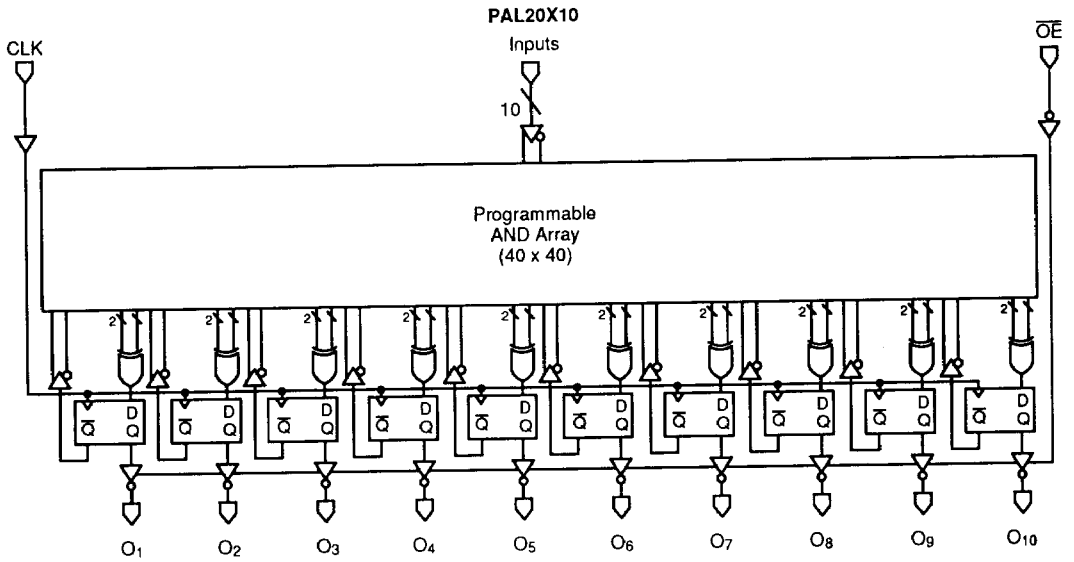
PAL20X10

CLK

Inputs

$\overline{OE}$

10

Programmable
AND Array
(40 x 40)

2 2 2 2 2 2 2 2 2 2

$\overline{Q}$ D Q

$\overline{Q}$ D Q

$\overline{Q}$ D Q

$\overline{Q}$ D Q

$\overline{Q}$ D Q

$\overline{Q}$ D Q

$\overline{Q}$ D Q

$\overline{Q}$ D Q

$\overline{Q}$ D Q

$\overline{Q}$ D Q

$O_1$ $O_2$ $O_3$ $O_4$ $O_5$ $O_6$ $O_7$ $O_8$ $O_9$ $O_{10}$